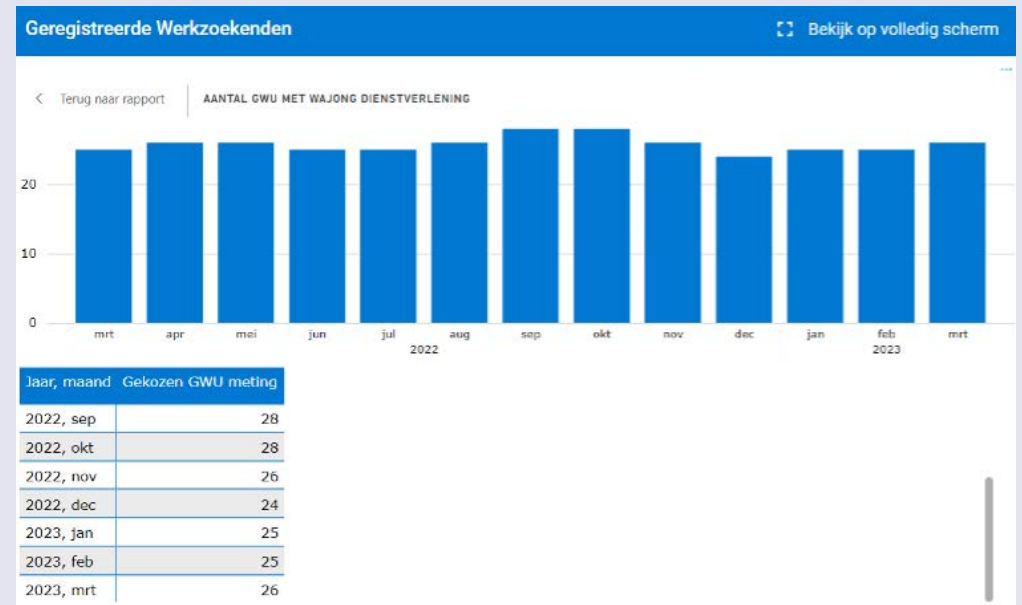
Geregistreerde Werkzoekenden

Bekijk op volledig scherm

...

Terug naar rapport

AANTAL GWU MET WAJONG DIENSTVERLENING

20

10

0

mrt apr mei jun jul aug sep okt nov dec jan feb mrt

2022 2023

| Jaar, maand | Gekozen GWU meting |
|---|---|
| 2022, sep | 28 |
| 2022, okt | 28 |
| 2022, nov | 26 |
| 2022, dec | 24 |
| 2023, jan | 25 |
| 2023, feb | 25 |
| 2023, mrt | 26 |